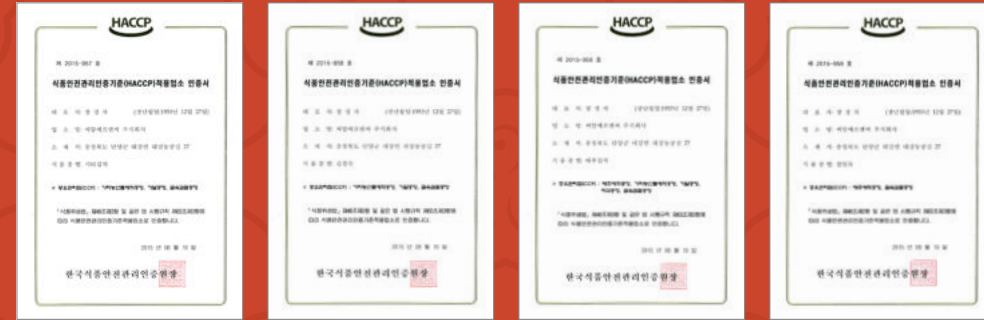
HACCP

제 2015-957 호

식품안전관리인증기준(HACCP)적용업소 인증서

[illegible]

한국식품안전관리인증원장

HACCP

제 2015-958 호

식품안전관리인증기준(HACCP)적용업소 인증서

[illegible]

한국식품안전관리인증원장

HACCP

제 2015-958 호

식품안전관리인증기준(HACCP)적용업소 인증서

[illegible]

한국식품안전관리인증원장

HACCP

제 2015-959 호

식품안전관리인증기준(HACCP)적용업소 인증서

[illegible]

한국식품안전관리인증원장